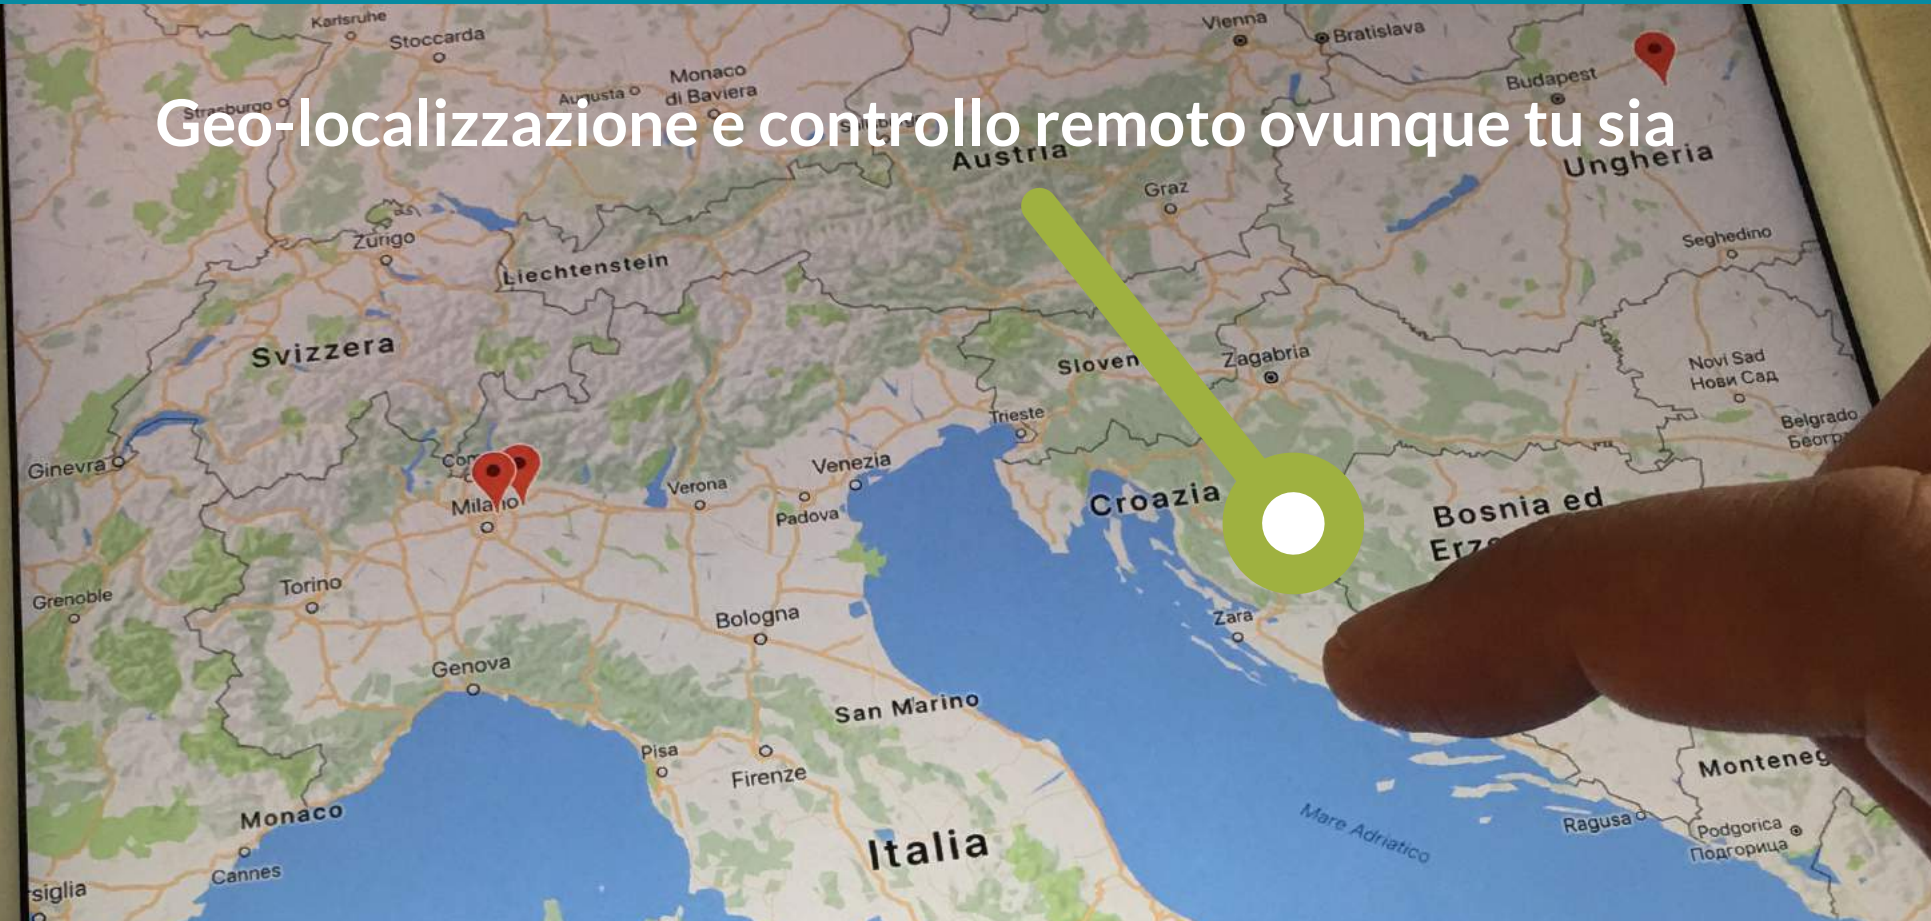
Geo-localizzazione e controllo remoto ovunque tu sia

Karlsruhe
Stoccarda
Strasburgo
Augusta
Monaco di Baviera
Vienna
Bratislava
Budapest
Austria
Ungheria
Graz
Zurigo
Liechtenstein
Seghedino
Svizzera
Sloven
Zagabria
Novi Sad
Нови Сад
Trieste
Belgrado
Беогр
Ginevra
Co
Milano
Verona
Venezia
Padova
Croazia
Bosnia ed
Erz
Torino
Grenoble
Bologna
Zara
Genova
San Marino
Pisa
Firenze
Monteneg
Monaco
Mare Adriatico
Ragusa
Podgorica
Подгорица
Cannes
Italia
siglia